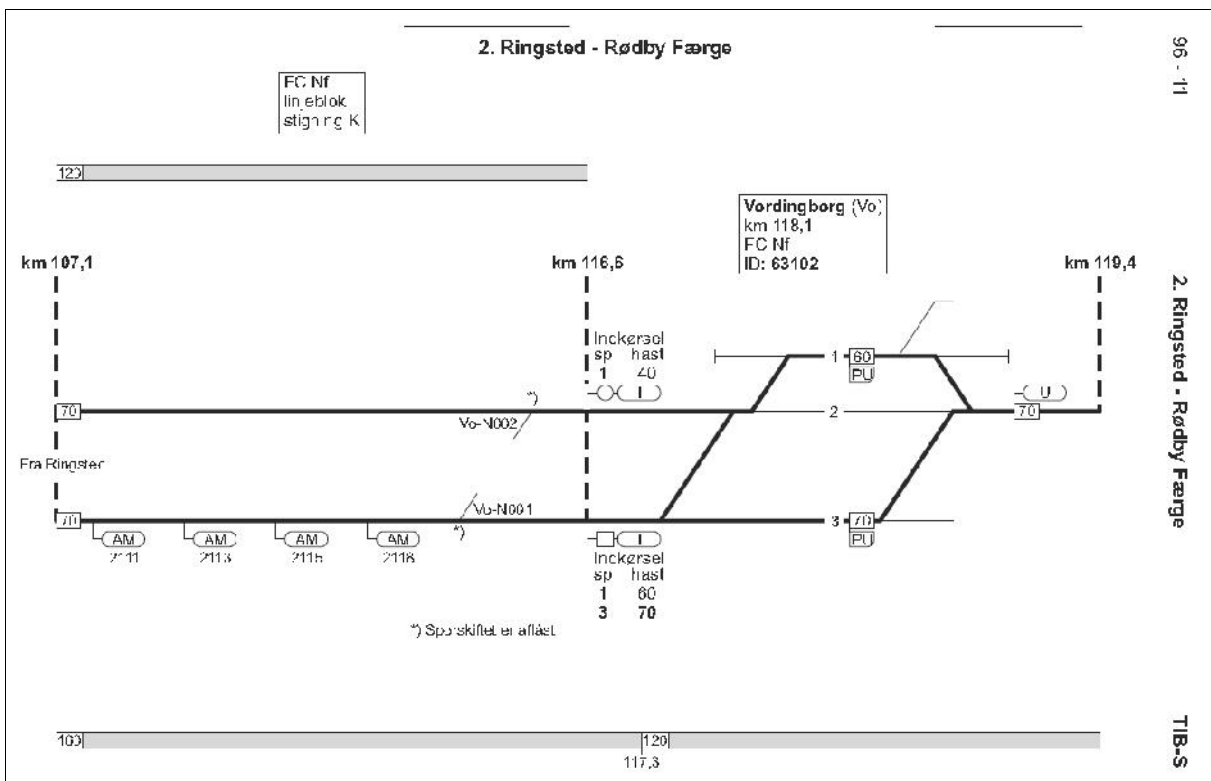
2. Ringsted - Rødby Færge

96 - 11

FC Nf
linjeblok
stigning K

120

Vordingborg (Vo)
km 118,1
FC Nf
ID: 63102

km 107,1

km 116,6

km 119,4

2. Ringsted - Rødby Færge

Indkørsel
sp hast
1 40

I

1 60
PU

70

*)

U

Vo-N002

2

70

Fra Ringsted

70

Vo-N001

*)

3 70
PU

AM
2111

AM
2113

AM
2116

AM
2118

I

Indkørsel
sp hast
1 60
3 70

*) Sporskiftet er aflåst

TIB-S

100

120
117,3